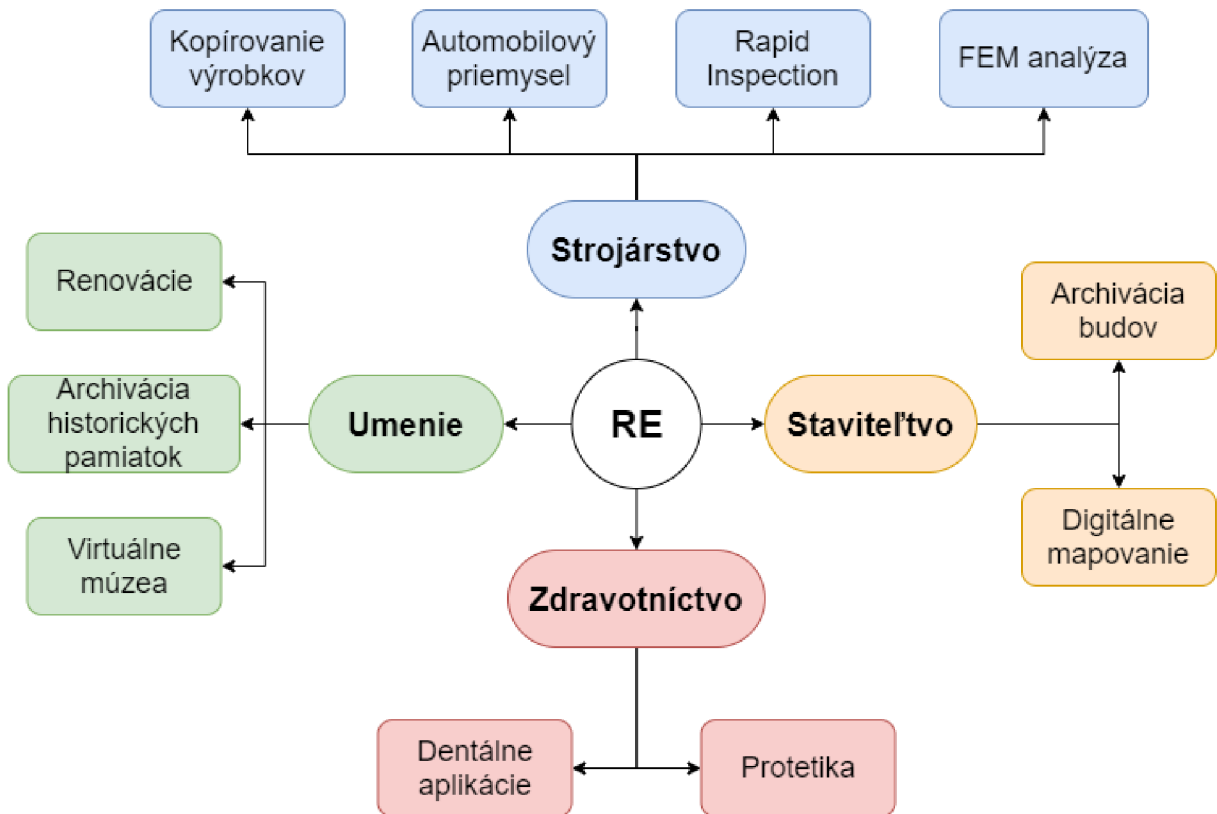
Kopírovanie výrobkov

Automobilový priemysel

Rapid Inspection

FEM analýza

Strojárstvo

Renovácie

Archivácia historických pamiatok

Virtuálne múzea

Umenie

RE

Staviteľtvo

Archivácia budov

Digitálne mapovanie

Zdravotníctvo

Dentálne aplikácie

Protetika